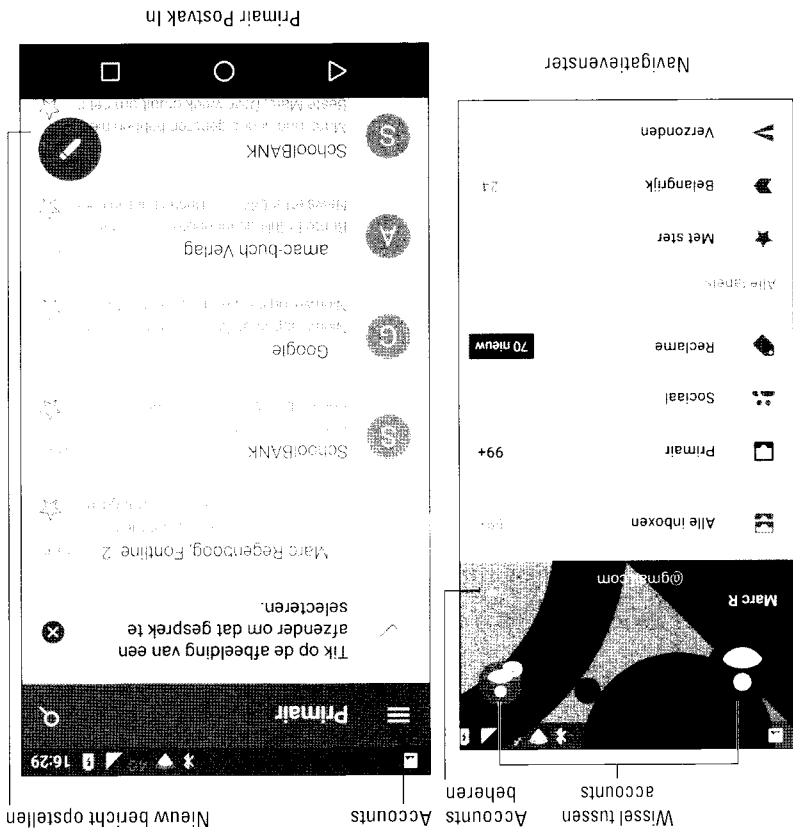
Nieuw bericht opstellen

Accounts

Accounts beheren

Wissel tussen accounts

16:29

Primair

Tik op de afbeelding van een afzender om dat gesprek te selecteren.

Marc Regenboog, Fontine 2

SchoolBANK

Google

amac-buch Verlag

SchoolBANK

Primair Postvak In

Marc R

@gmail.com

Alle inboxen

Primair 99+

Sociaal

Reclame 70 nieuw

Alle labels

Met ster

Belangrijk 24

Verzonden

Navigatievenster